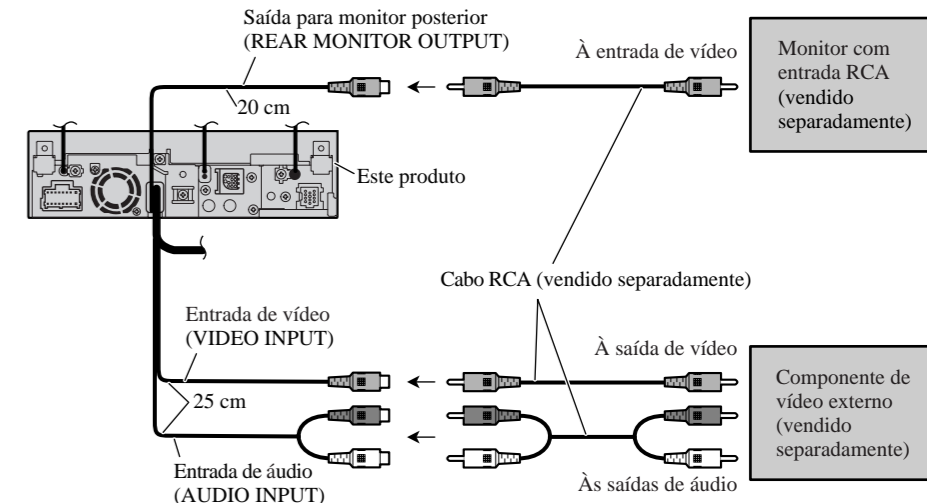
Saída para monitor posterior
(REAR MONITOR OUTPUT)

20 cm

À entrada de vídeo

Monitor com entrada RCA (vendido separadamente)

Este produto

Cabo RCA (vendido separadamente)

Entrada de vídeo
(VIDEO INPUT)

À saída de vídeo

25 cm

Componente de vídeo externo (vendido separadamente)

Entrada de áudio
(AUDIO INPUT)

Às saídas de áudio